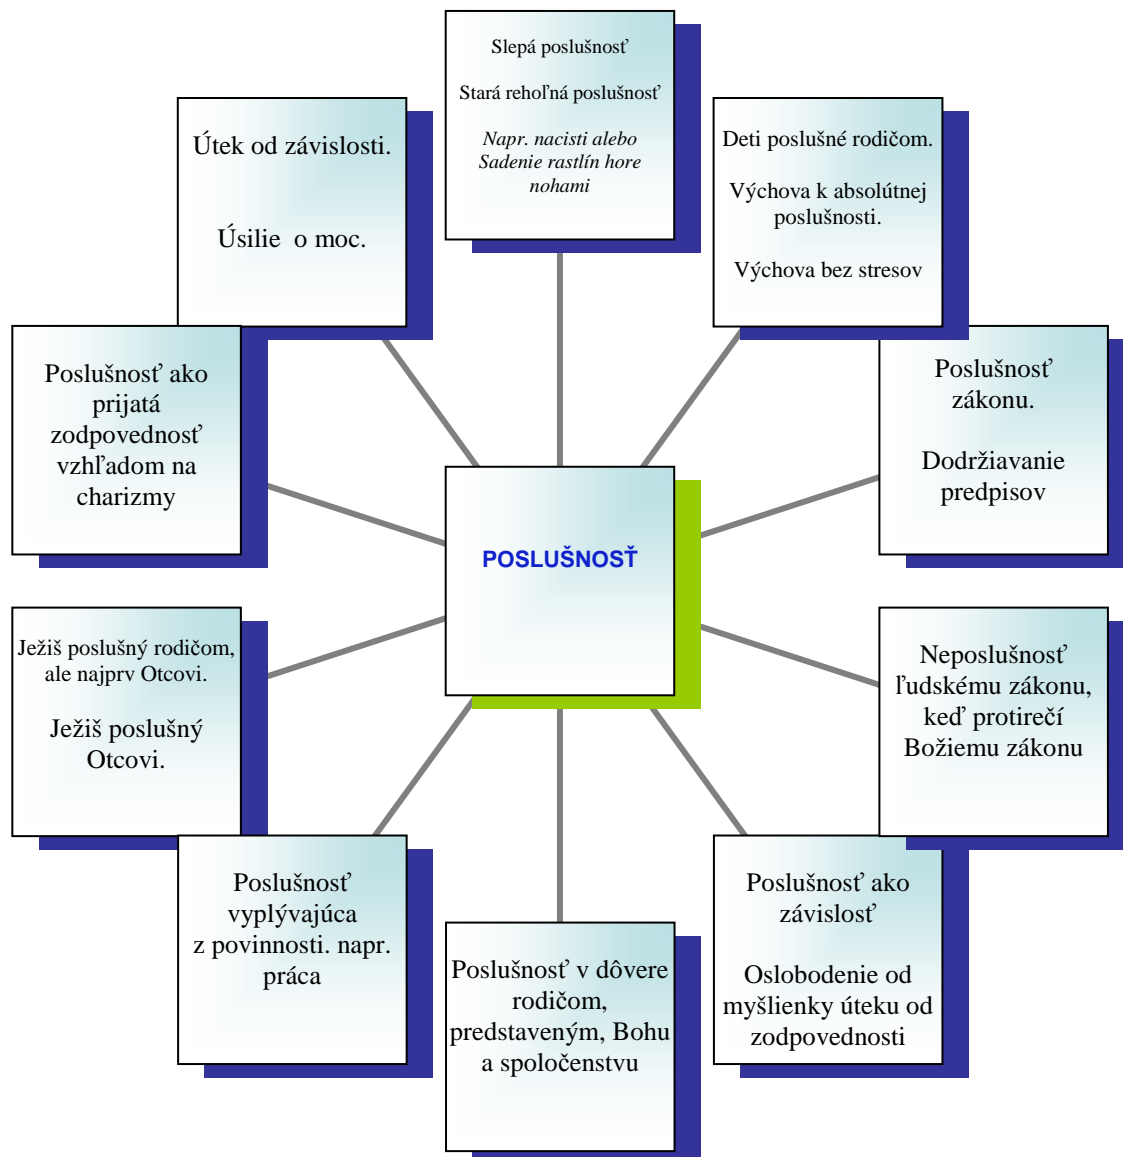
Slepá poslušnosť

Stará rehoľná poslušnosť

Napr. nacisti alebo Sadenie rastlín hore nohami

Útek od závislosti.

Úsilie o moc.

Deti poslušné rodičom.

Výchova k absolútnej poslušnosti.

Výchova bez stresov

Poslušnosť ako prijatá zodpovednosť vzhľadom na charizmy

Poslušnosť zákonu.

Dodržiavanie predpisov

POSLUŠNOSŤ

Ježiš poslušný rodičom, ale najprv Otcovi.

Ježiš poslušný Otcovi.

Neposlušnosť ľudskému zákonu, keď protirečí Božiemu zákonu

Poslušnosť vyplývajúca z povinnosti. napr. práca

Poslušnosť v dôvere rodičom, predstaveným, Bohu a spoločenstvu

Poslušnosť ako závislosť

Oslobodenie od myšlienky úteku od zodpovednosti